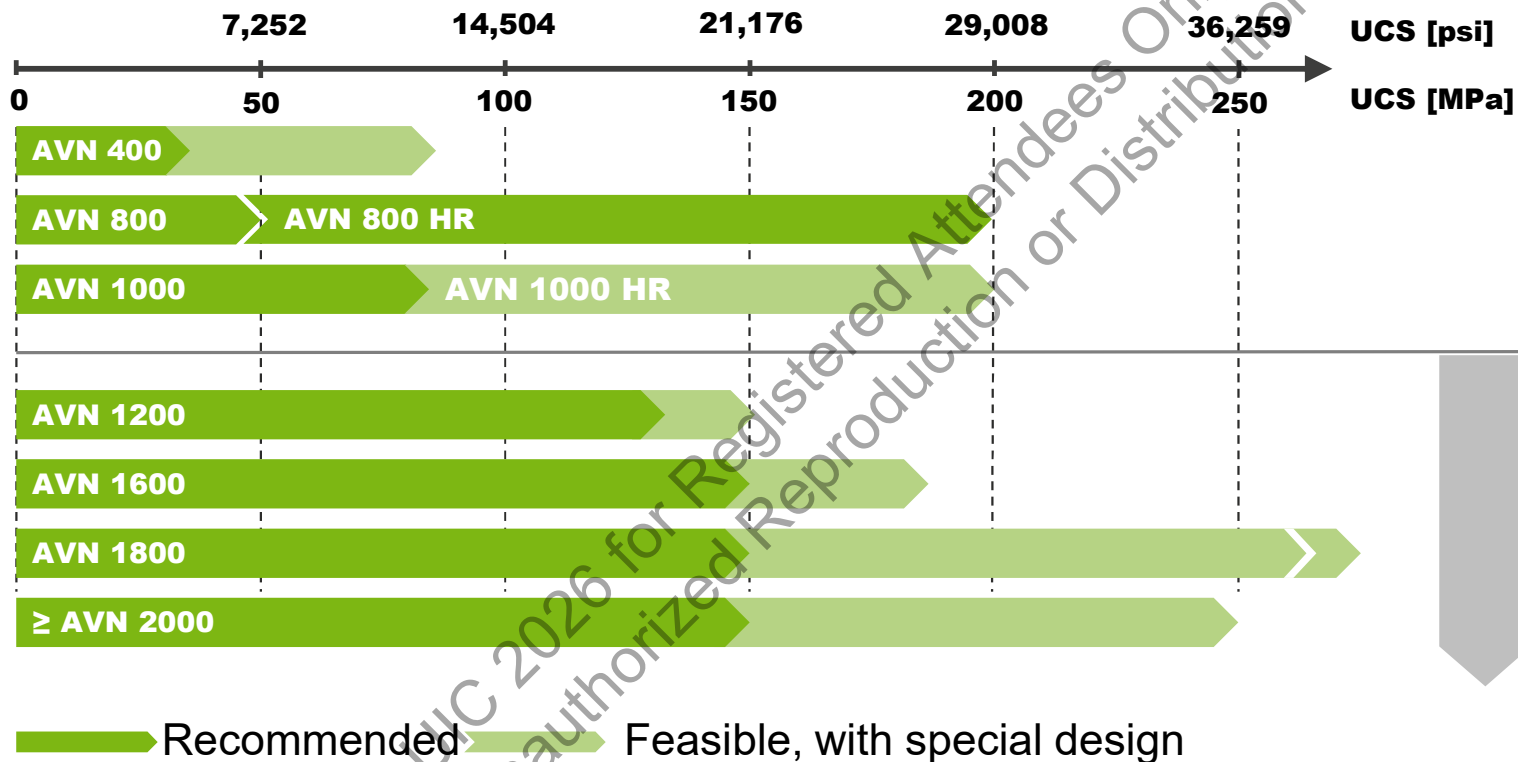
7,252 14,504 21,176 29,008 36,259 UCS [psi]

0 50 100 150 200 250 UCS [MPa]

AVN 400

AVN 800 AVN 800 HR

AVN 1000 AVN 1000 HR

AVN 1200

AVN 1600

AVN 1800

≥ AVN 2000

Recommended Feasible, with special design

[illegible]C 2026 for Registered Attendees Only
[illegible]authorized Reproduction or Distribution